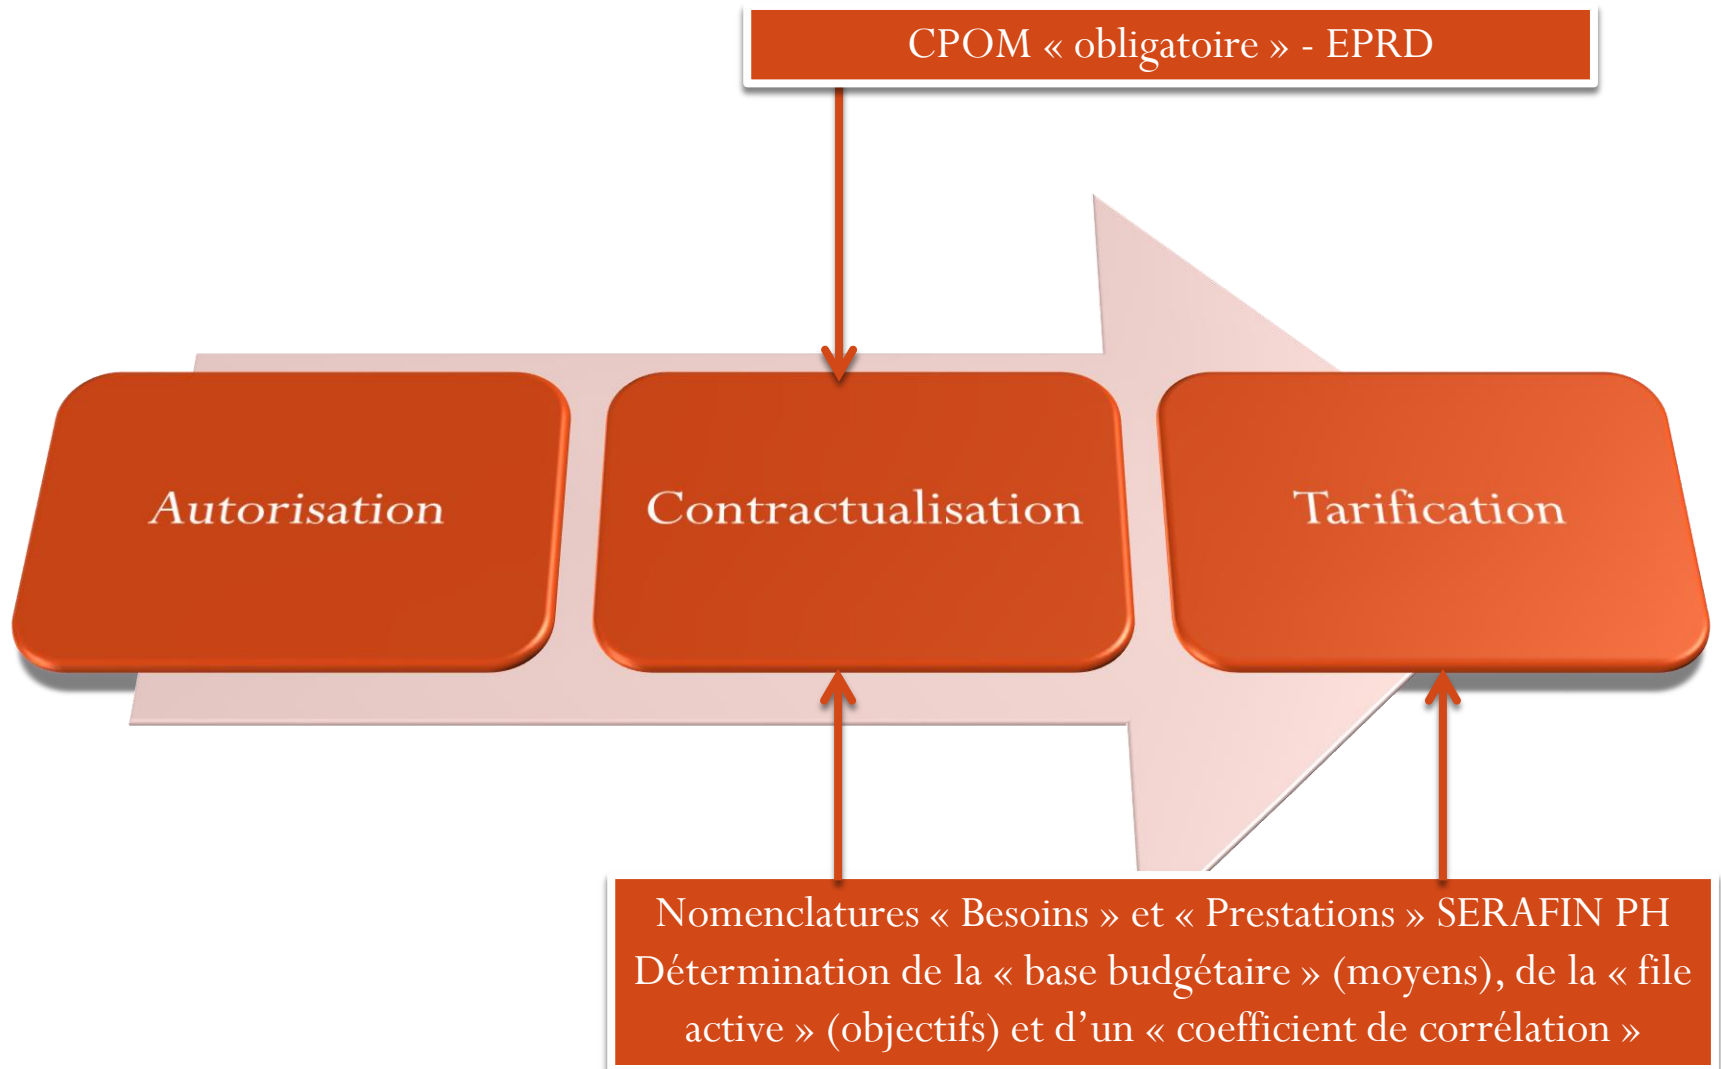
CPOM « obligatoire » - EPRD

Autorisation

Contractualisation

Tarification

Nomenclatures « Besoins » et « Prestations » SERAFIN PH
Détermination de la « base budgétaire » (moyens), de la « file active » (objectifs) et d'un « coefficient de corrélation »